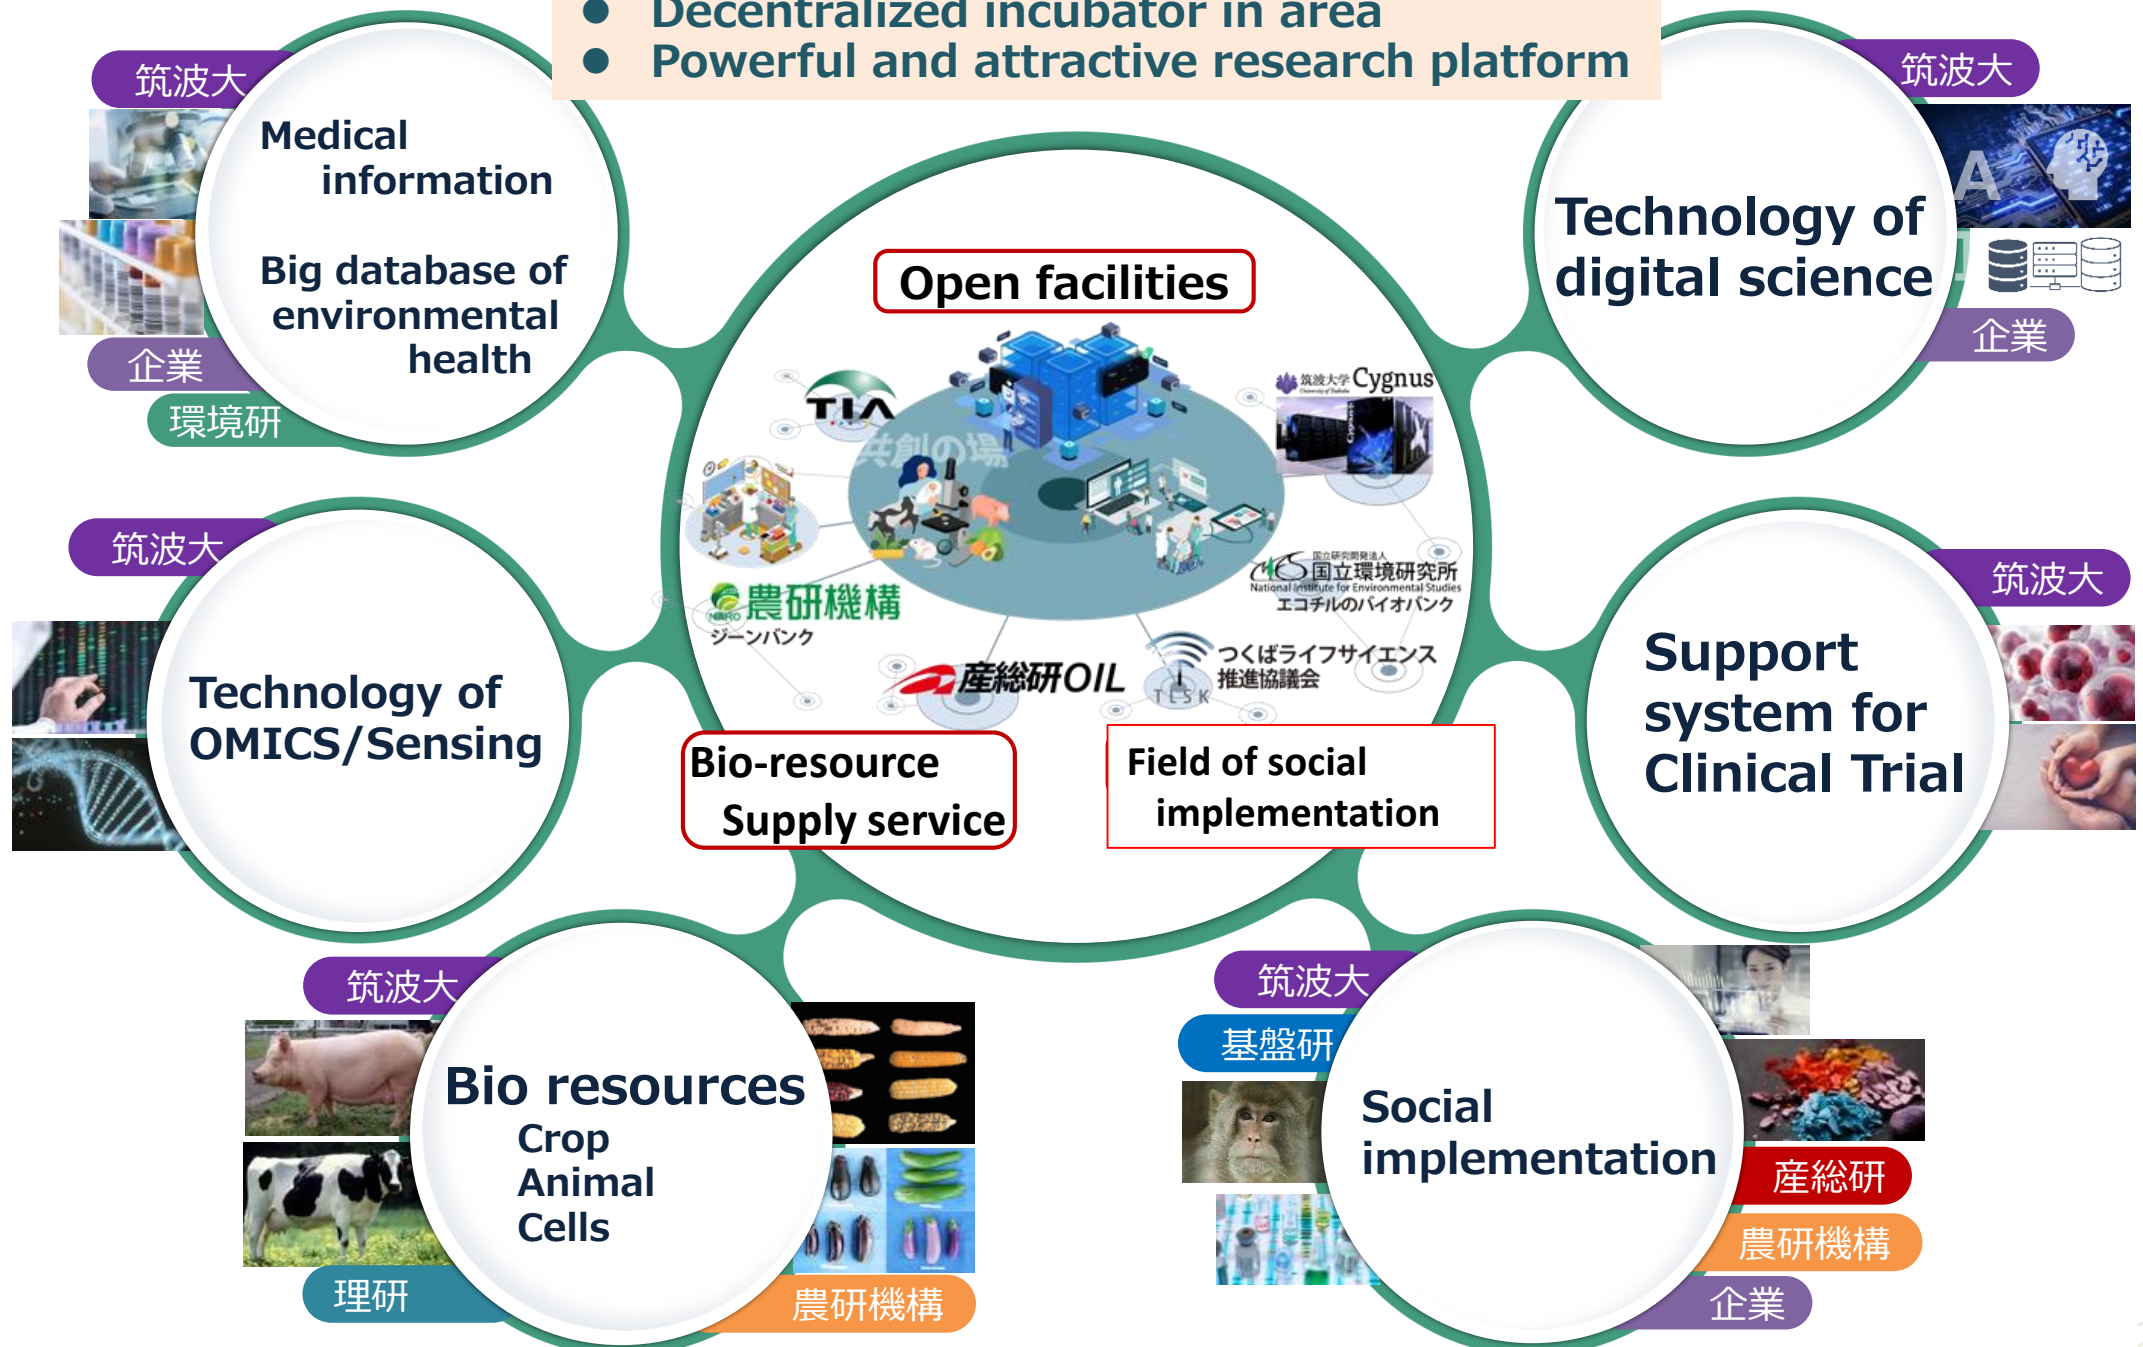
● Decentralized incubator in area
● Powerful and attractive research platform

筑波大
Medical information

Big database of environmental health
企業
環境研

筑波大
Technology of digital science
企業

Open facilities
TIA
共創の場
筑波大学 Cygnus
国立研究開発法人 国立環境研究所 National Institute for Environmental Studies エコチルのバイオバンク
農研機構 NARO ジーンバンク
産総研OIL
つくばライフサイエンス推進協議会 TLSK

Bio-resource Supply service
Field of social implementation

筑波大
Technology of OMICS/Sensing

筑波大
Support system for Clinical Trial

筑波大
Bio resources
Crop
Animal
Cells
理研
農研機構

筑波大
基盤研
Social implementation
産総研
農研機構
企業